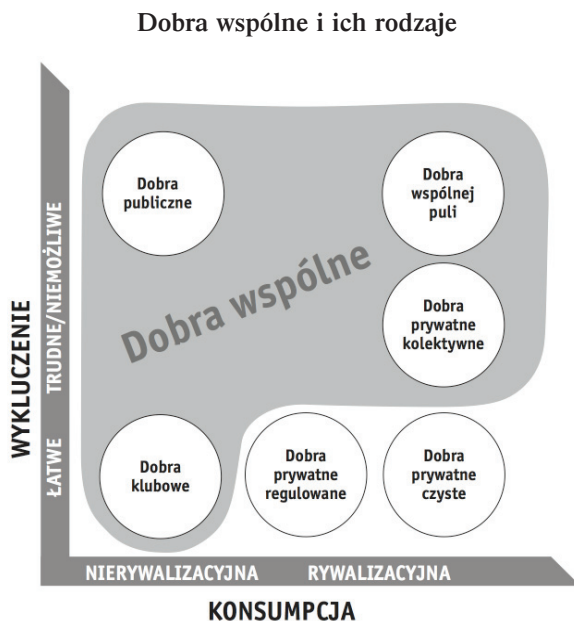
Dobra wspólne i ich rodzaje

WYKLUCZENIE

TRUDNE/NIEMOŻLIWE

ŁATWE

Dobra publiczne

Dobra wspólnej puli

Dobra wspólne

Dobra prywatne kolektywne

Dobra klubowe

Dobra prywatne regulowane

Dobra prywatne czyste

NIERYWALIZACYJNA

RYWALIZACYJNA

KONSUMPCJA